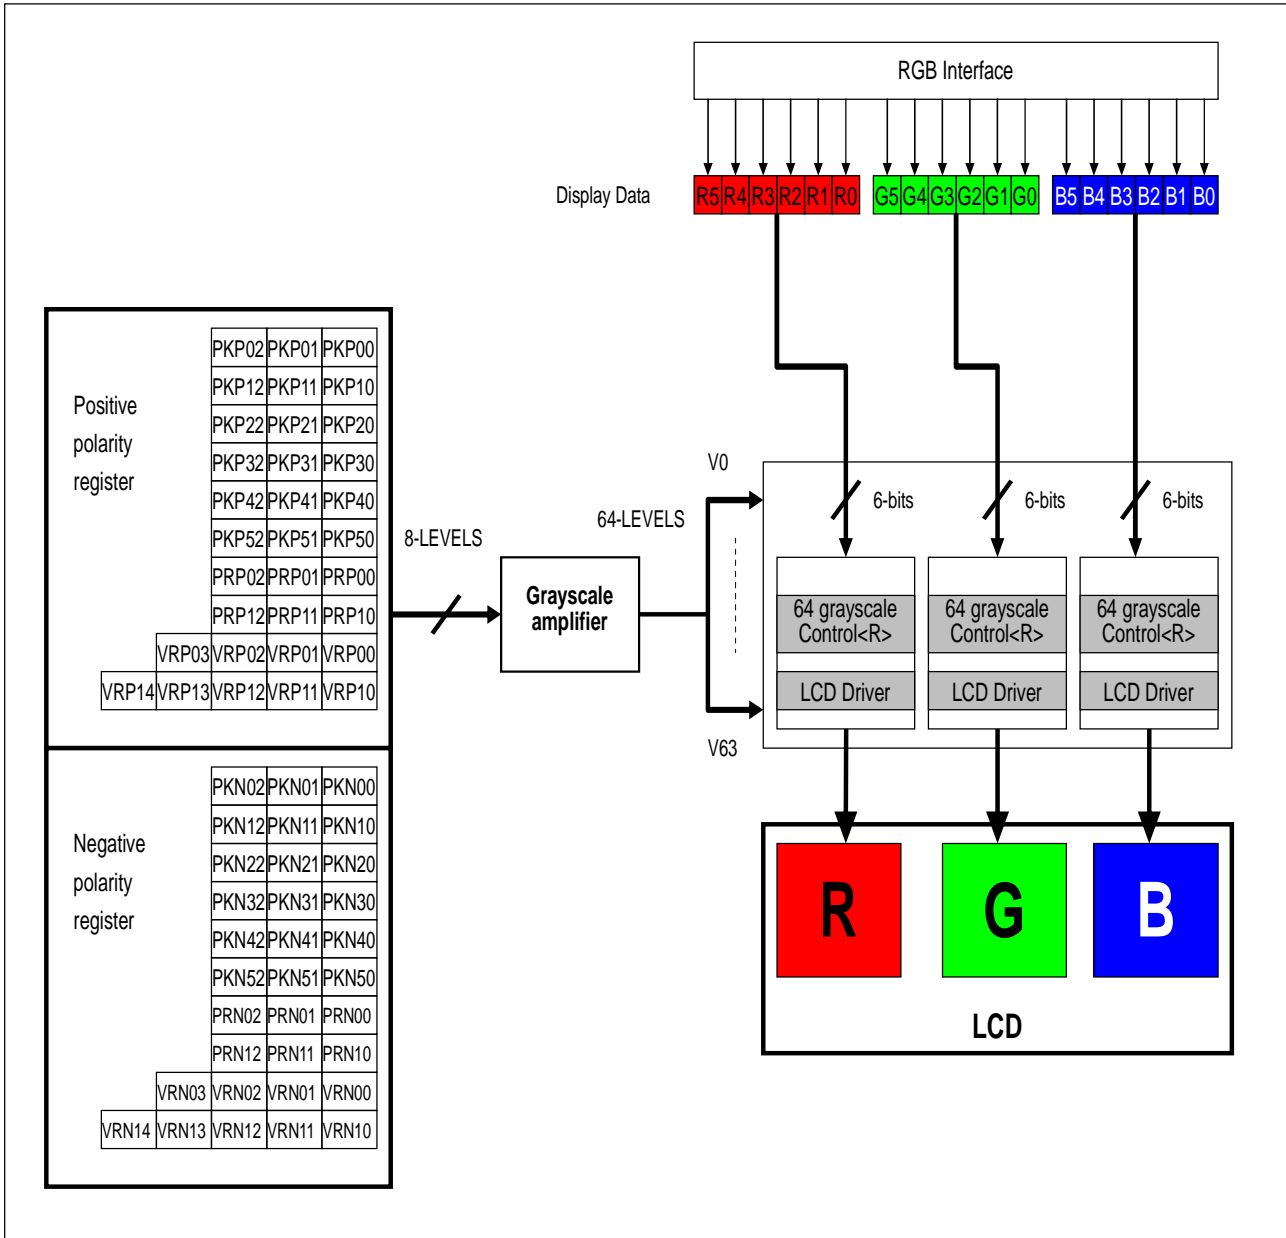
RGB Interface

Display Data

R5 R4 R3 R2 R1 R0 G5 G4 G3 G2 G1 G0 B5 B4 B3 B2 B1 B0

Positive polarity register

| | | PKP02 | PKP01 | PKP00 |
|---|---|---|---|---|
| | | PKP12 | PKP11 | PKP10 |
| | | PKP22 | PKP21 | PKP20 |
| | | PKP32 | PKP31 | PKP30 |
| | | PKP42 | PKP41 | PKP40 |
| | | PKP52 | PKP51 | PKP50 |
| | | PRP02 | PRP01 | PRP00 |
| | | PRP12 | PRP11 | PRP10 |
| | VRP03 | VRP02 | VRP01 | VRP00 |
| VRP14 | VRP13 | VRP12 | VRP11 | VRP10 |

Negative polarity register

| | | PKN02 | PKN01 | PKN00 |
|---|---|---|---|---|
| | | PKN12 | PKN11 | PKN10 |
| | | PKN22 | PKN21 | PKN20 |
| | | PKN32 | PKN31 | PKN30 |
| | | PKN42 | PKN41 | PKN40 |
| | | PKN52 | PKN51 | PKN50 |
| | | PRN02 | PRN01 | PRN00 |
| | | PRN12 | PRN11 | PRN10 |
| | VRN03 | VRN02 | VRN01 | VRN00 |
| VRN14 | VRN13 | VRN12 | VRN11 | VRN10 |

8-LEVELS

Grayscale amplifier

64-LEVELS

V0

V63

6-bits

6-bits

6-bits

64 grayscale Control<R>

64 grayscale Control<R>

64 grayscale Control<R>

LCD Driver

LCD Driver

LCD Driver

R

G

B

LCD